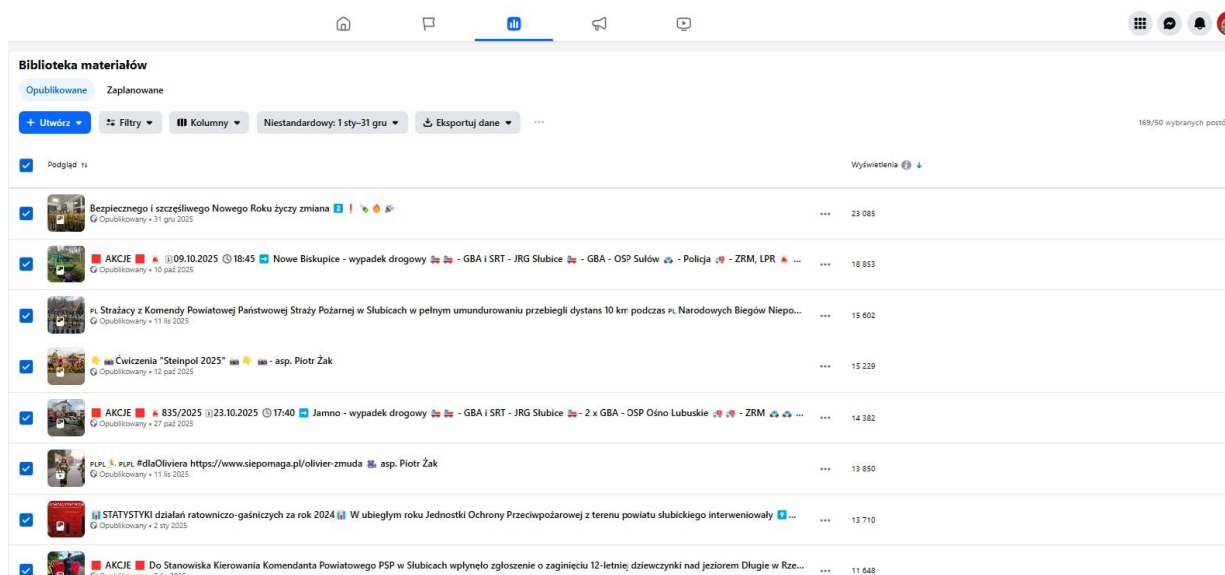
Biblioteka materiałów

Opublikowane Zaplanowane

+ Utwórz ▾ Filtry ▾ Kolumny ▾ Niestandardowy: 1 sty–31 gru ▾ Eksportuj dane ▾ ···

169/50 wybranych postó

Podgląd Wyświetlenia

Bezpiecznego i szczęśliwego Nowego Roku życzy zmiana 2 !
Opublikowany • 31 gru 2025
··· 23 085

AKCJE 09.10.2025 18:45 Nowe Biskupice - wypadek drogowy - GBA i SRT - JRG Słubice - GBA - OSP Sułów - Policja - ZRM, LPR ...
Opublikowany • 10 paź 2025
··· 18 853

PL Strażacy z Komendy Powiatowej Państwowej Straży Pożarnej w Słubicach w pełnym umundurowaniu przebiegli dystans 10 km podczas PL Narodowych Biegów Niepo...
Opublikowany • 11 lis 2025
··· 15 602

Ćwiczenia "Steinpol 2025" - asp. Piotr Żak
Opublikowany • 12 paź 2025
··· 15 229

AKCJE 835/2025 23.10.2025 17:40 Jamno - wypadek drogowy - GBA i SRT - JRG Słubice - 2 x GBA - OSP Ośno Lubuskie - ZRM ...
Opublikowany • 27 paź 2025
··· 14 382

PLPL PLPL #dlaOliviera https://www.siepomaga.pl/olivier-zmuda asp. Piotr Żak
Opublikowany • 11 lis 2025
··· 13 850

STATYSTYKI działań ratowniczo-gaśniczych za rok 2024 W ubiegłym roku Jednostki Ochrony Przeciwpożarowej z terenu powiatu słubickiego interweniowały ...
Opublikowany • 2 sty 2025
··· 13 710

AKCJE Do Stanowiska Kierowania Komendanta Powiatowego PSP w Słubicach wpłynęło zgłoszenie o zaginięciu 12-letniej dziewczynki nad jeziorem Długie w Rze...
··· 11 648